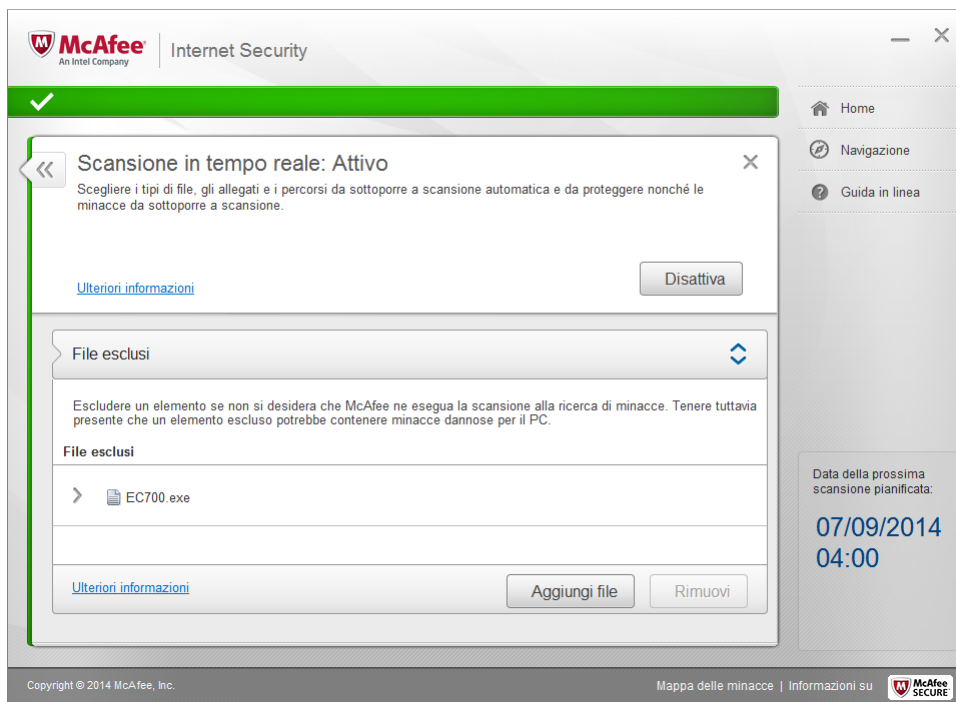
McAfee
An Intel Company
Internet Security

Home
Navigazione
Guida in linea

Scansione in tempo reale: Attivo
Scegliere i tipi di file, gli allegati e i percorsi da sottoporre a scansione automatica e da proteggere nonché le minacce da sottoporre a scansione.

Ulteriori informazioni
Disattiva

File esclusi

Escludere un elemento se non si desidera che McAfee ne esegua la scansione alla ricerca di minacce. Tenere tuttavia presente che un elemento escluso potrebbe contenere minacce dannose per il PC.

File esclusi
EC700.exe

Ulteriori informazioni
Aggiungi file
Rimuovi

Data della prossima scansione pianificata:
07/09/2014
04:00

Copyright © 2014 McAfee, Inc.
Mappa delle minacce | Informazioni su
McAfee SECURE